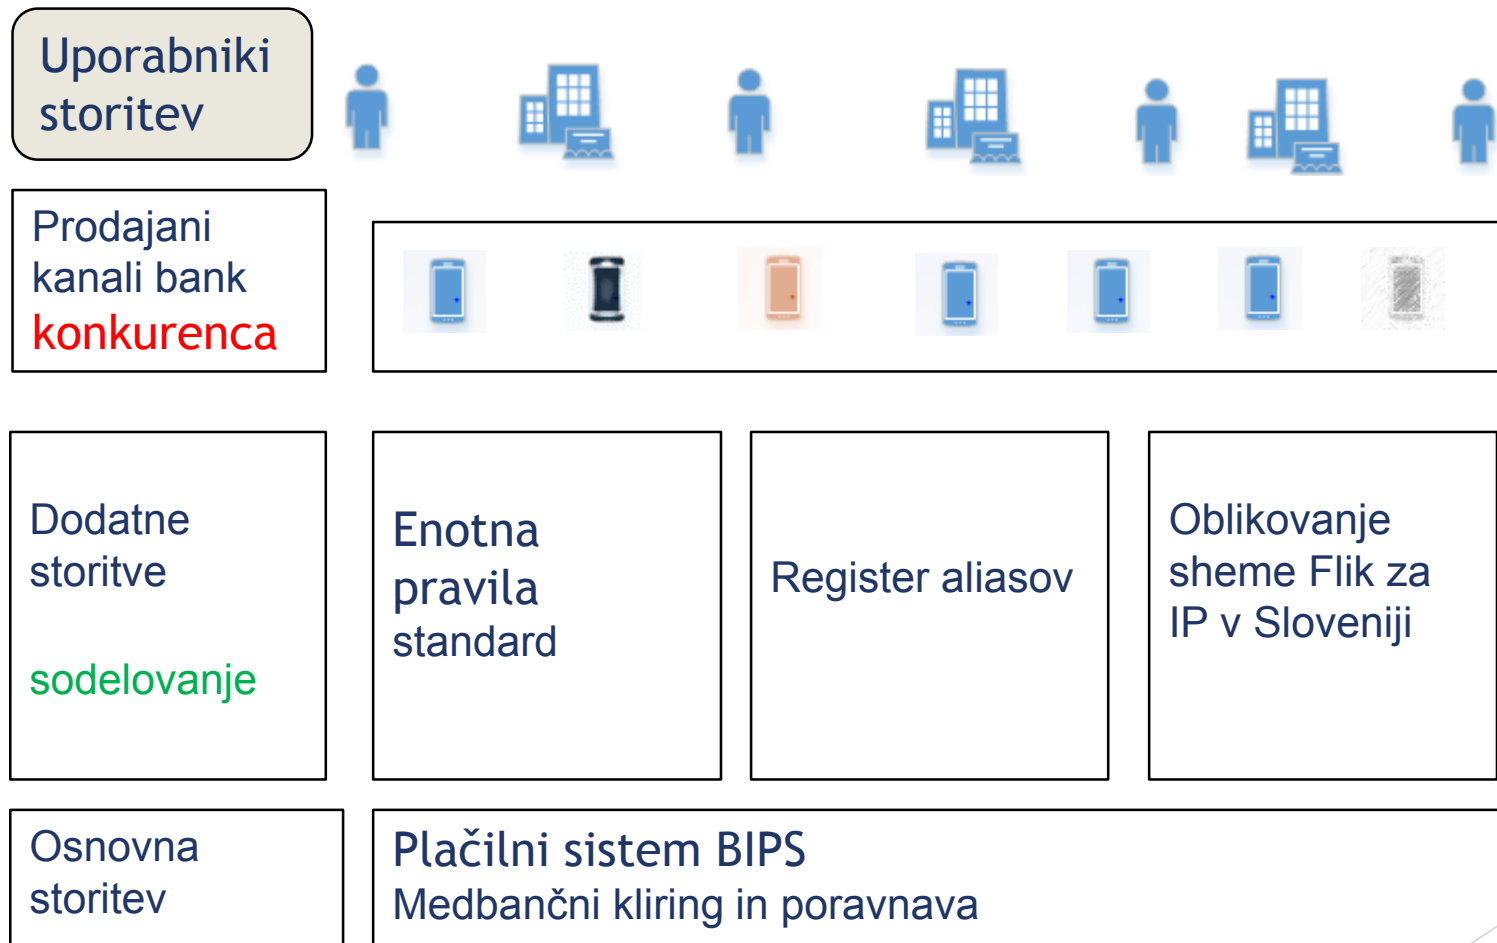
Uporabniki storitev

Prodajani kanali bank
konkurenca

Dodatne storitve

sodelovanje

Enotna pravila standard

Register aliasov

Oblikovanje sheme Flik za IP v Sloveniji

Osnovna storitev

Plačilni sistem BIPS
Medbančni kliring in poravnava